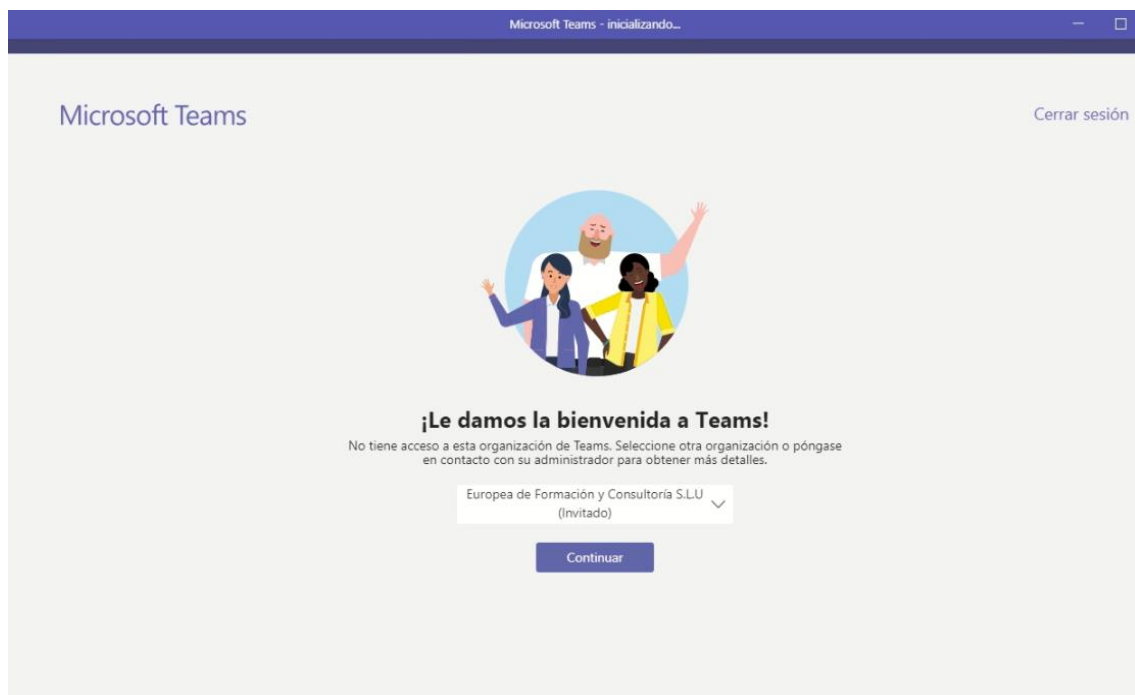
Microsoft Teams - inicializando...

Microsoft Teams

Cerrar sesión

¡Le damos la bienvenida a Teams!

No tiene acceso a esta organización de Teams. Seleccione otra organización o póngase en contacto con su administrador para obtener más detalles.

Europea de Formación y Consultoría S.L.U (Invitado)

Continuar